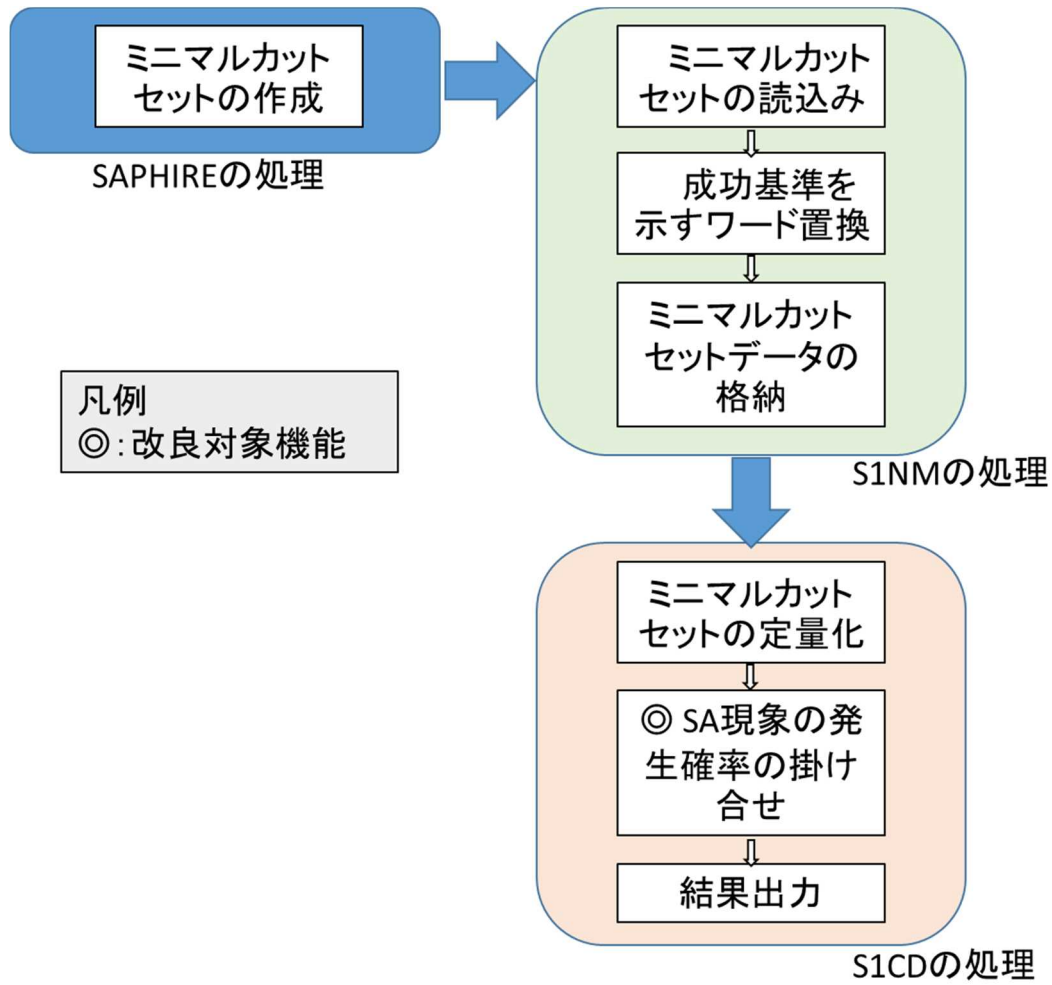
ミニマルカットセットの作成

SAPHIREの処理

ミニマルカットセットの読込み

成功基準を示すワード置換

ミニマルカットセットデータの格納

S1NMの処理

凡例
◎:改良対象機能

ミニマルカットセットの定量化

◎ SA現象の発生確率の掛け合せ

結果出力

S1CDの処理